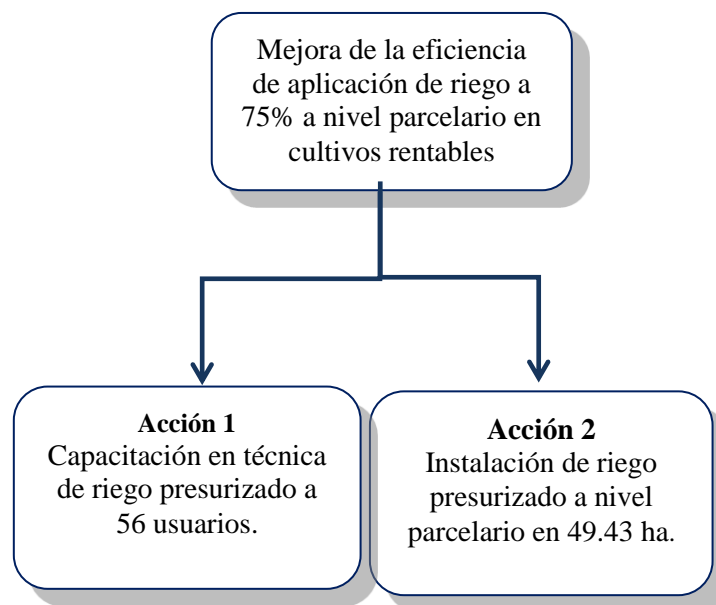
Mejora de la eficiencia de aplicación de riego a 75% a nivel parcelario en cultivos rentables

Acción 1
Capacitación en técnica de riego presurizado a 56 usuarios.

Acción 2
Instalación de riego presurizado a nivel parcelario en 49.43 ha.